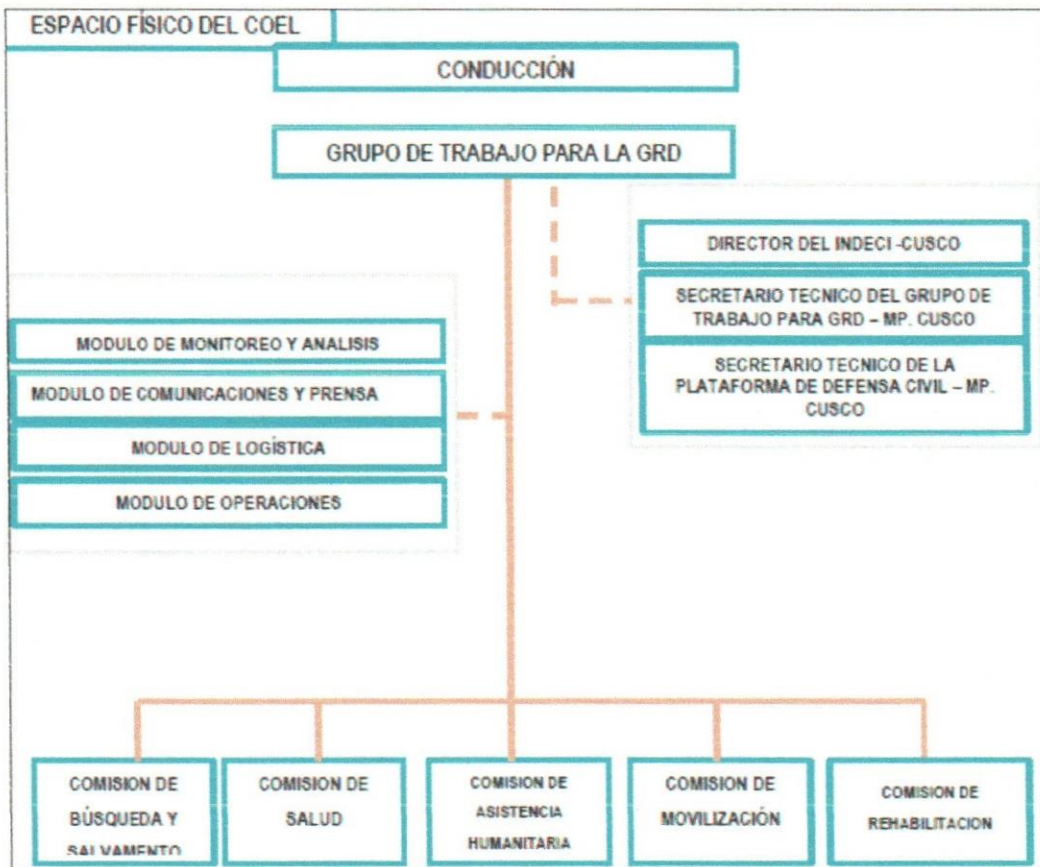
ESPACIO FÍSICO DEL COEL

CONDUCCIÓN

GRUPO DE TRABAJO PARA LA GRD

DIRECTOR DEL INDECI -CUSCO

SECRETARIO TECNICO DEL GRUPO DE TRABAJO PARA GRD – MP. CUSCO

SECRETARIO TECNICO DE LA PLATAFORMA DE DEFENSA CIVIL – MP. CUSCO

MODULO DE MONITOREO Y ANALISIS

MODULO DE COMUNICACIONES Y PRENSA

MODULO DE LOGÍSTICA

MODULO DE OPERACIONES

COMISION DE BÚSQUEDA Y SALVAMENTO

COMISION DE SALUD

COMISION DE ASISTENCIA HUMANITARIA

COMISION DE MOVILIZACIÓN

COMISION DE REHABILITACION